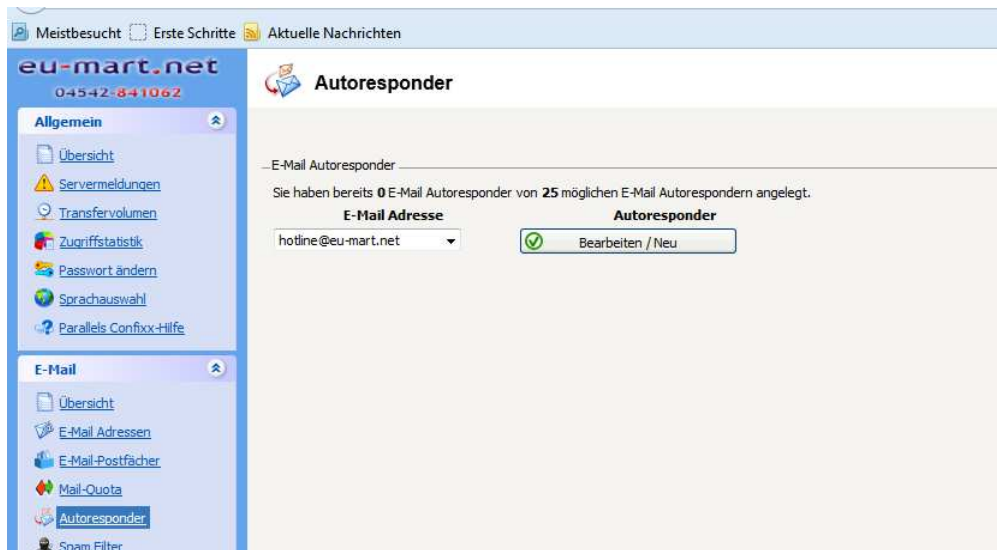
Meistbesucht Erste Schritte Aktuelle Nachrichten

eu-mart.net
04542-841062

Allgemein

Übersicht
Servermeldungen
Transfervolumen
Zugriffstatistik
Passwort ändern
Sprachauswahl
Parallels Confixx-Hilfe

E-Mail

Übersicht
E-Mail Adressen
E-Mail-Postfächer
Mail-Quota
Autoresponder
Spam Filter

Autoresponder

E-Mail Autoresponder

Sie haben bereits **0** E-Mail Autoresponder von **25** möglichen E-Mail Autorespondern angelegt.

| E-Mail Adresse | Autoresponder |
|---|---|
| hotline@eu-mart.net | Bearbeiten / Neu |